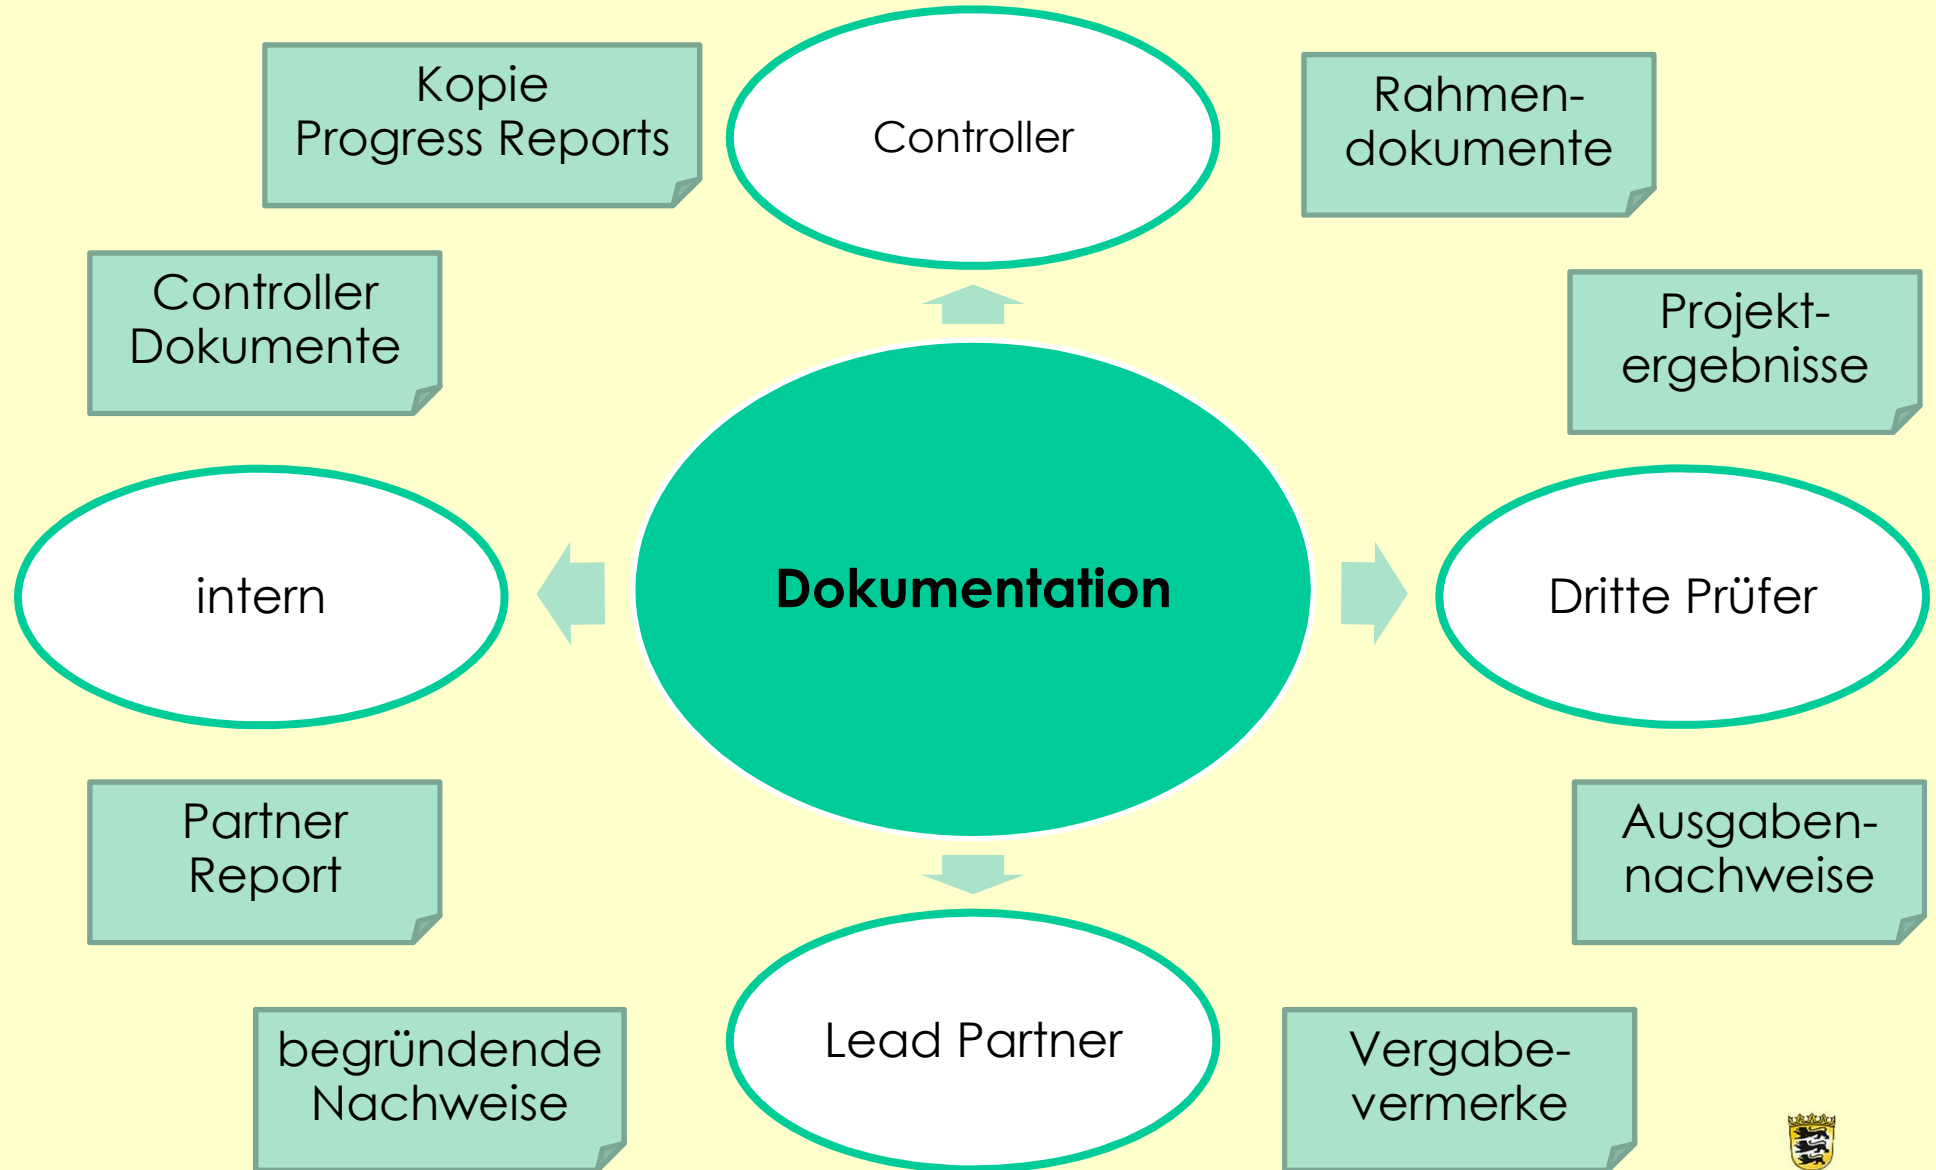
Kopie Progress Reports

Controller

Rahmendokumente

Controller Dokumente

Projektergebnisse

intern

Dokumentation

Dritte Prüfer

Partner Report

Ausgabennachweise

begründende Nachweise

Lead Partner

Vergabevermerke